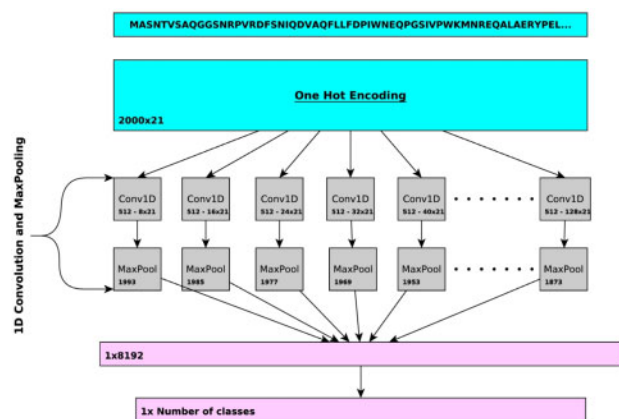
MASNTVSAQGGSNRPVRDFSNIQDVAQFLLFDPIWNEQPGSIVPWKMNREQALAERYPEL...

One Hot Encoding

2000x21

1D Convolution and MaxPooling

Conv1D
512 - 8x21

Conv1D
512 - 16x21

Conv1D
512 - 24x21

Conv1D
512 - 32x21

Conv1D
512 - 40x21

Conv1D
512 - 128x21

MaxPool
1993

MaxPool
1985

MaxPool
1977

MaxPool
1969

MaxPool
1953

MaxPool
1873

1x8192

1x Number of classes